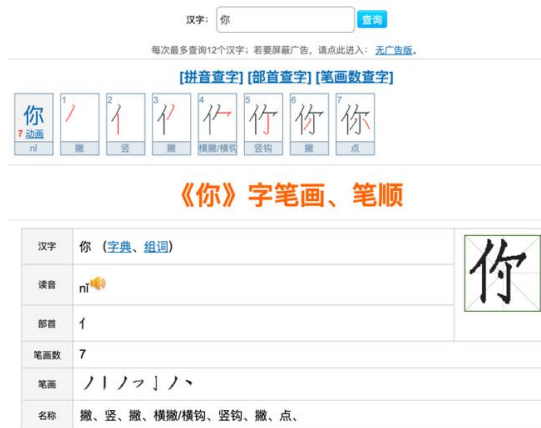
汉字: 你 查询

每次最多查询12个汉字；若要屏蔽广告，请点此进入： 无广告版。

[拼音查字] [部首查字] [笔画数查字]

你
7 动画
nǐ

1 撇
2 竖
3 撇
4 横撇/横钩
5 竖钩
6 撇
7 点

《你》字笔画、笔顺

| 汉字 | 你 （字典、组词） |
|---|---|
| 读音 | nǐ |
| 部首 | 亻 |
| 笔画数 | 7 |
| 笔画 | ノ丨ノ㇇亅ノ丶 |
| 名称 | 撇、竖、撇、横撇/横钩、竖钩、撇、点、 |

你